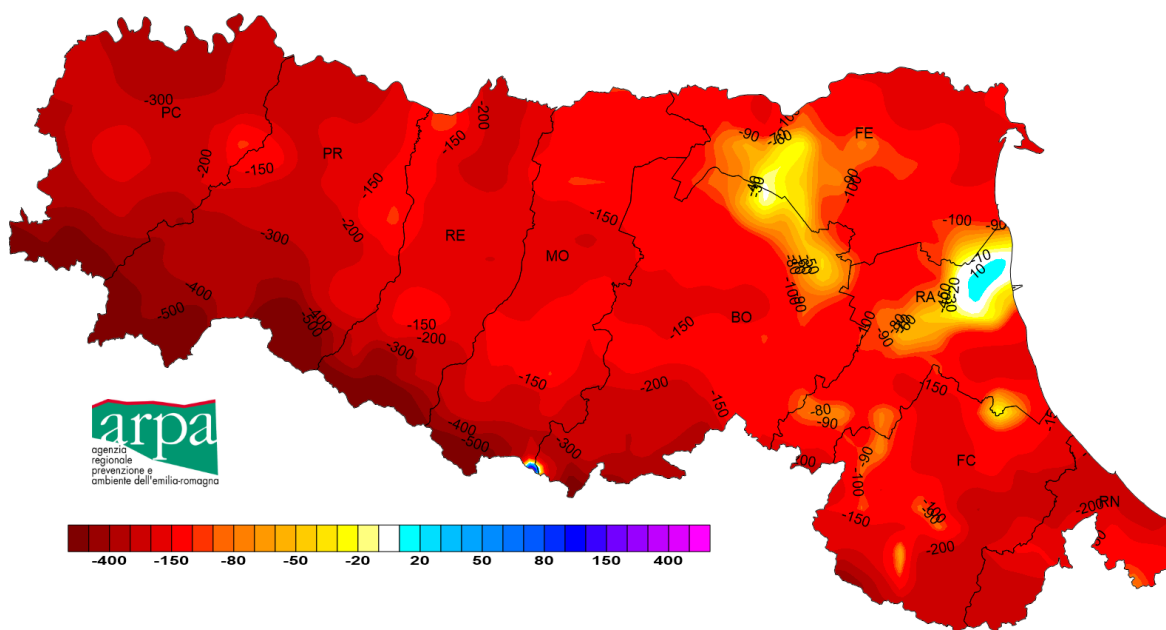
-300
PC
-200
-150
PR
-150
-200
-300
-400
-500
-400
-300
-300
-200
-150
RE
-150
-200
-150
MO
-150
-150
BO
-150
-200
-150
-300
-400
-500
-90
-100
-40
-50
FE
-100
-100
-90
-100
-10
10
-30
RA
-50
-80
-100
-150
-80
-90
-90
-100
-100
-100
-150
FC
-150
-90
-200
-200
RN
-200

arpa
agenzia regionale prevenzione e ambiente dell'emilia-romagna

-400
-150
-80
-50
-20
20
50
80
150
400